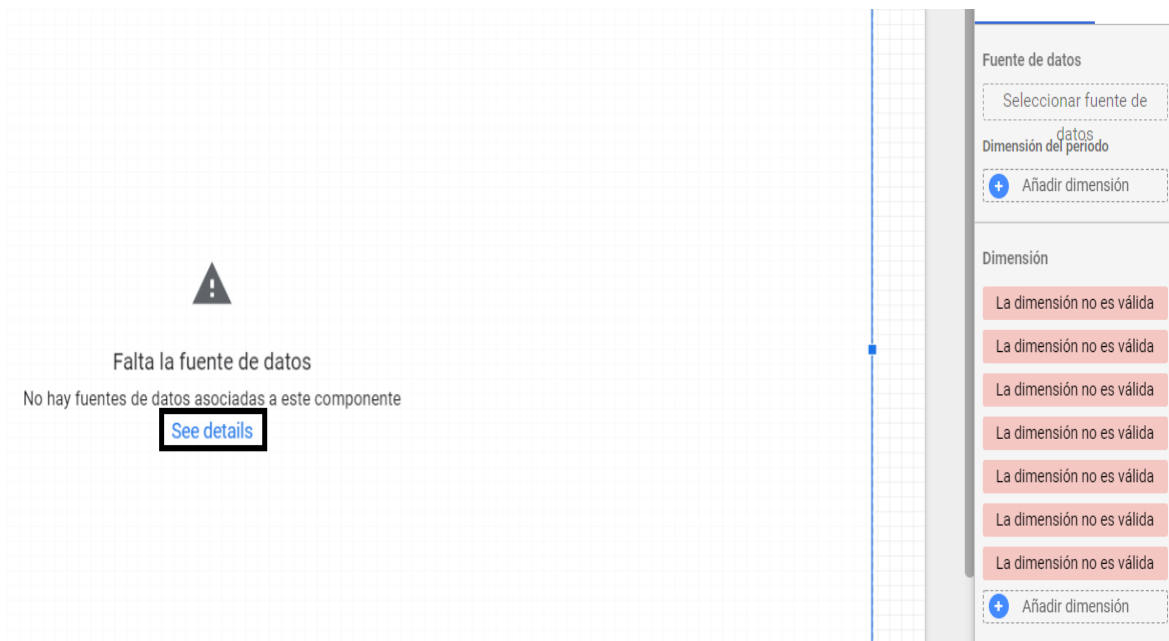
Falta la fuente de datos

No hay fuentes de datos asociadas a este componente

See details

Fuente de datos

Seleccionar fuente de datos

Dimensión del periodo

Añadir dimensión

Dimensión

La dimensión no es válida

La dimensión no es válida

La dimensión no es válida

La dimensión no es válida

La dimensión no es válida

La dimensión no es válida

La dimensión no es válida

Añadir dimensión